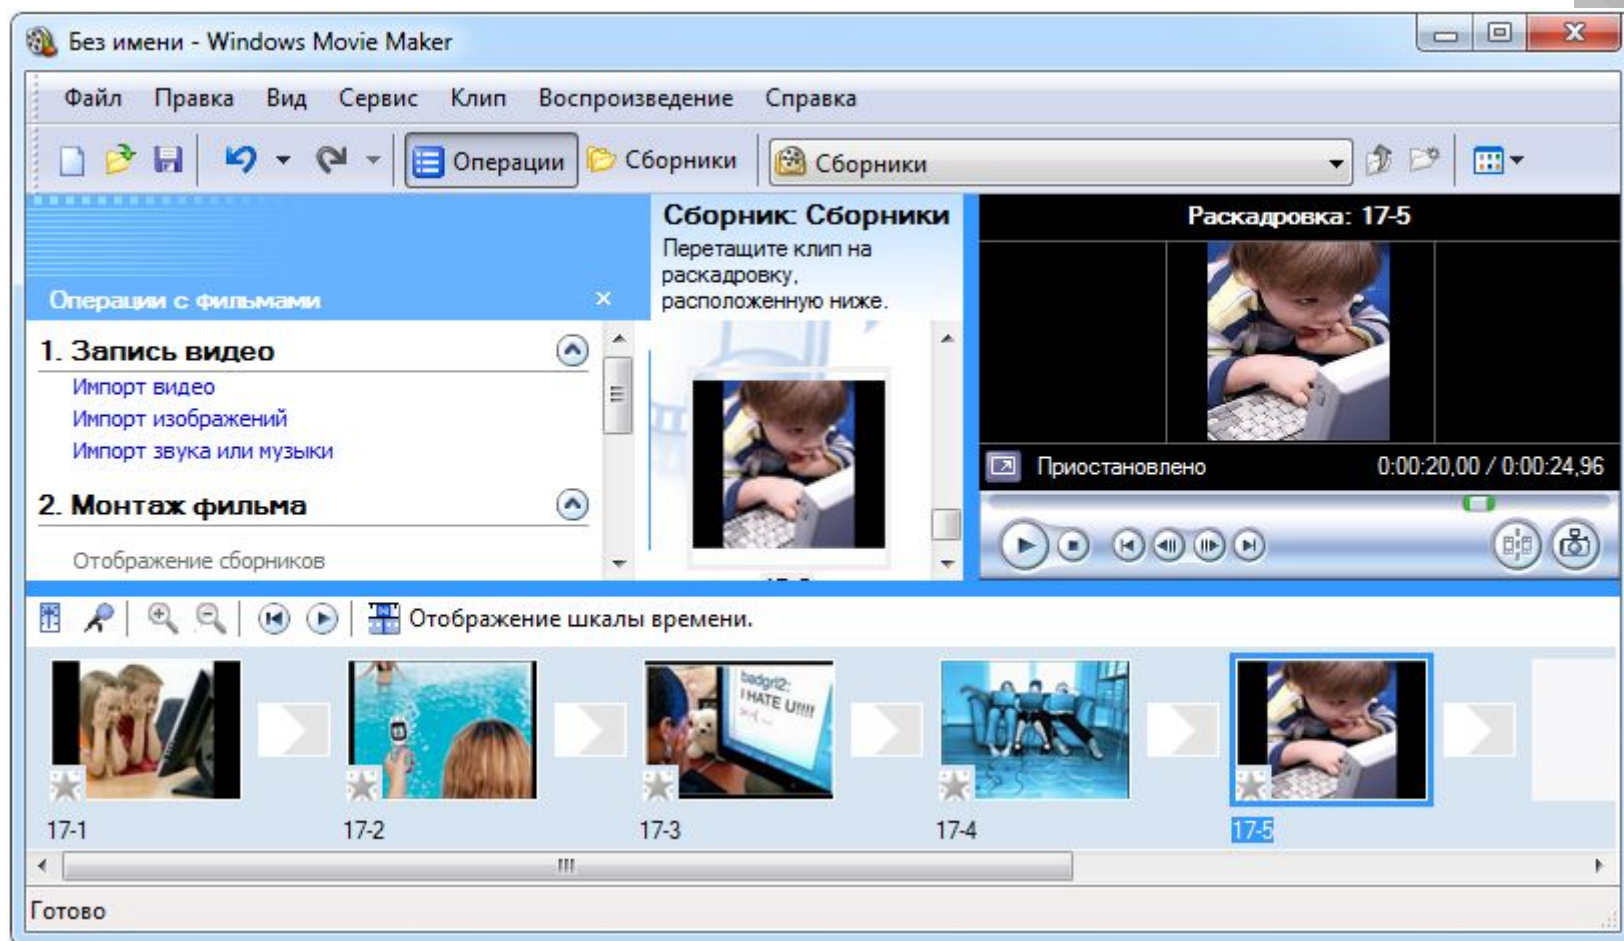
Без имени - Windows Movie Maker

Файл Правка Вид Сервис Клип Воспроизведение Справка

Операции Сборники Сборники

Операции с фильмами

1. Запись видео
Импорт видео
Импорт изображений
Импорт звука или музыки

2. Монтаж фильма
Отображение сборников

Сборник: Сборники
Перетащите клип на раскадровку, расположенную ниже.

Раскадровка: 17-5

Приостановлено 0:00:20,00 / 0:00:24,96

Отображение шкалы времени.

badgrl2: I HATE U!!!

17-1 17-2 17-3 17-4 17-5

Готово